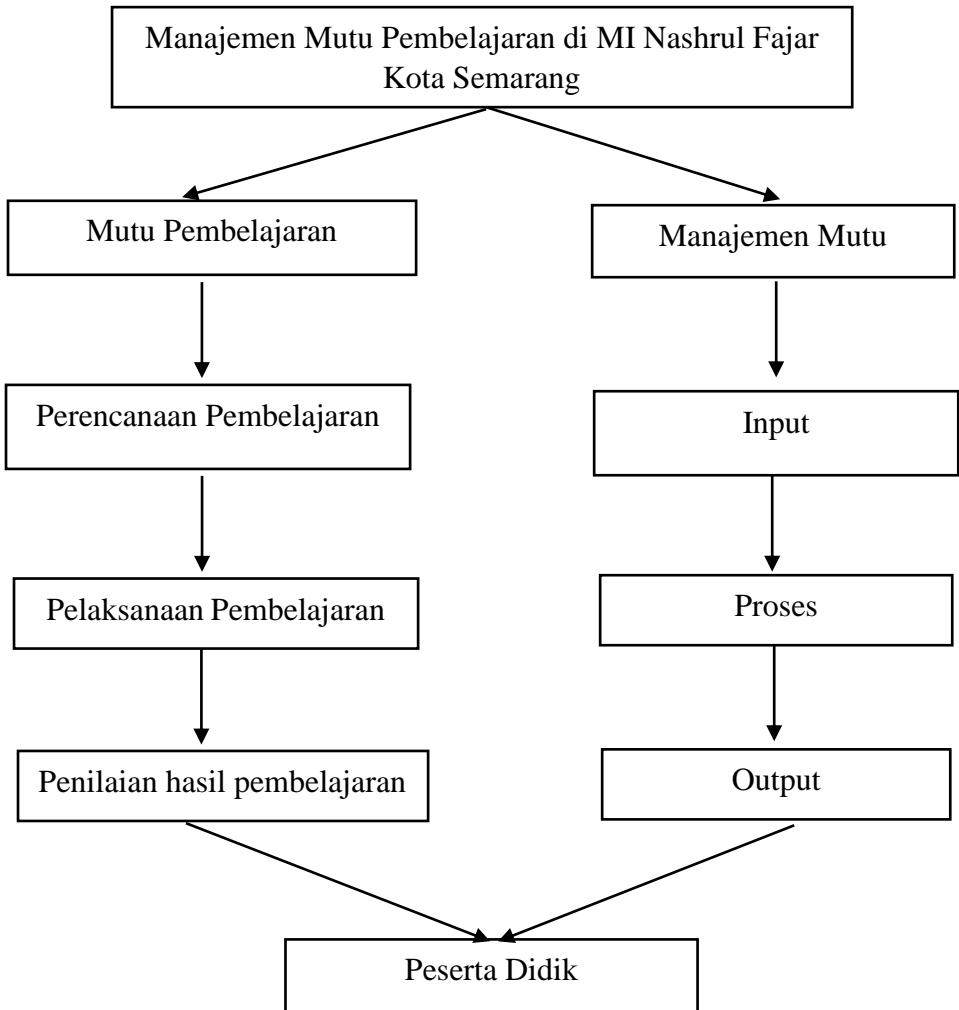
Manajemen Mutu Pembelajaran di MI Nashrul Fajar Kota Semarang

Mutu Pembelajaran

Perencanaan Pembelajaran

Pelaksanaan Pembelajaran

Penilaian hasil pembelajaran

Manajemen Mutu

Input

Proses

Output

Peserta Didik